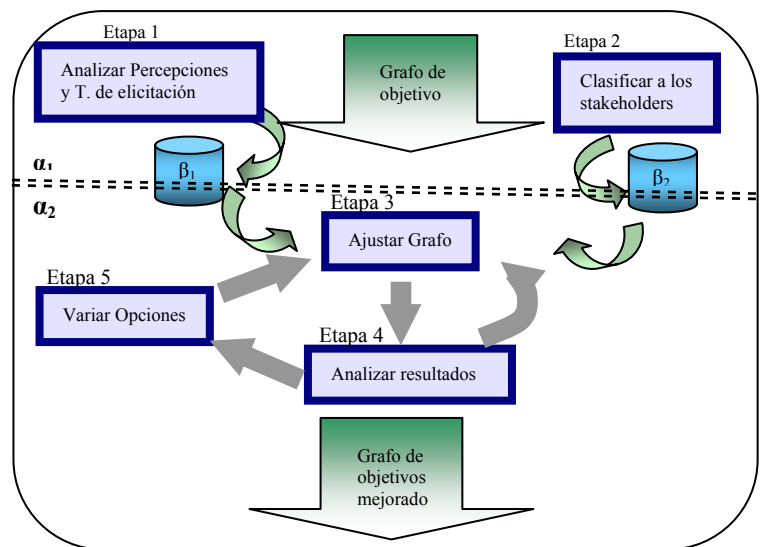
Etapa 1

Analizar Percepciones y T. de elicitación

Grafo de objetivo

Etapa 2

Clasificar a los stakeholders

$\alpha_1$

$\beta_1$

$\beta_2$

$\alpha_2$

Etapa 3

Ajustar Grafo

Etapa 5

Variar Opciones

Etapa 4

Analizar resultados

Grafo de objetivos mejorado